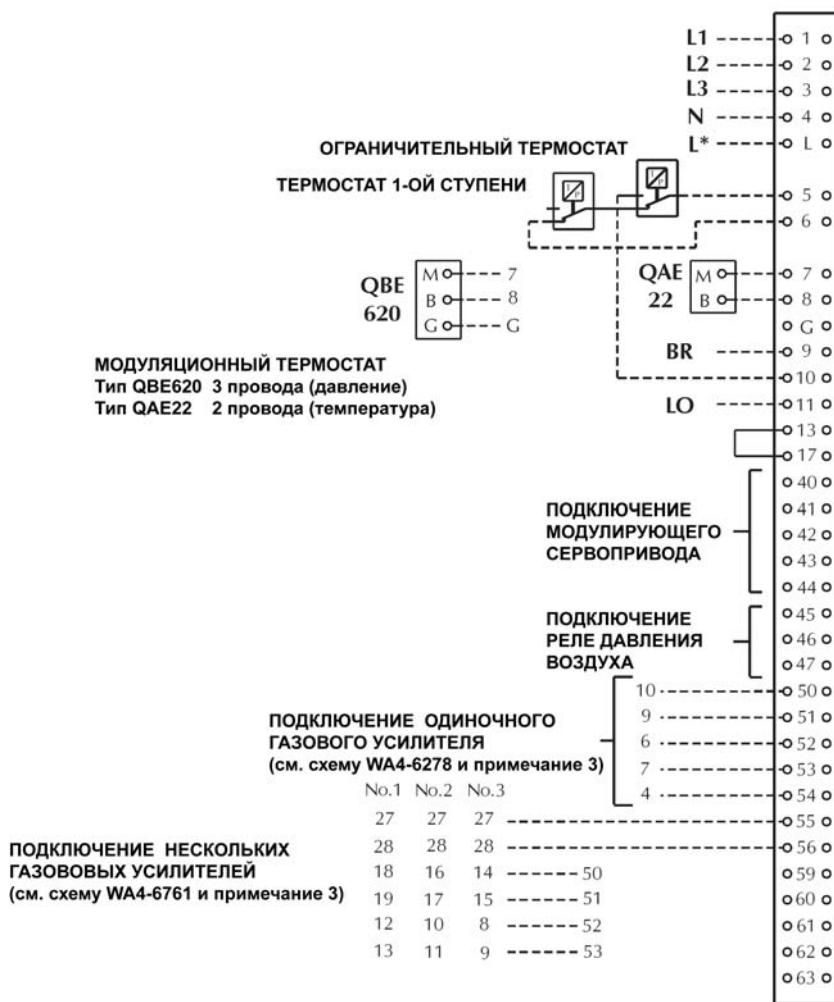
L1 1
L2 2
L3 3
N 4
L* L

ОГРАНИЧИТЕЛЬНЫЙ ТЕРМОСТАТ

ТЕРМОСТАТ 1-ОЙ СТУПЕНИ

5
6

QBE 620
M 7
B 8
G G

QAE 22
M 7
B 8
G

BR 9
10
LO 11
13
17

МОДУЛЯЦИОННЫЙ ТЕРМОСТАТ
Тип QBE620 3 провода (давление)
Тип QAE22 2 провода (температура)

ПОДКЛЮЧЕНИЕ МОДУЛИРУЮЩЕГО СЕРВОПРИВОДА
40
41
42
43
44

ПОДКЛЮЧЕНИЕ РЕЛЕ ДАВЛЕНИЯ ВОЗДУХА
45
46
47

ПОДКЛЮЧЕНИЕ ОДИНОЧНОГО ГАЗОВОГО УСИЛИТЕЛЯ (см. схему WA4-6278 и примечание 3)
10 50
9 51
6 52
7 53
4 54

ПОДКЛЮЧЕНИЕ НЕСКОЛЬКИХ ГАЗОВОВЫХ УСИЛИТЕЛЕЙ (см. схему WA4-6761 и примечание 3)

| No.1 | No.2 | No.3 | | |
|---|---|---|---|---|
| 27 | 27 | 27 | | 55 |
| 28 | 28 | 28 | | 56 |
| 18 | 16 | 14 | 50 | 59 |
| 19 | 17 | 15 | 51 | 60 |
| 12 | 10 | 8 | 52 | 61 |
| 13 | 11 | 9 | 53 | 62 |

63